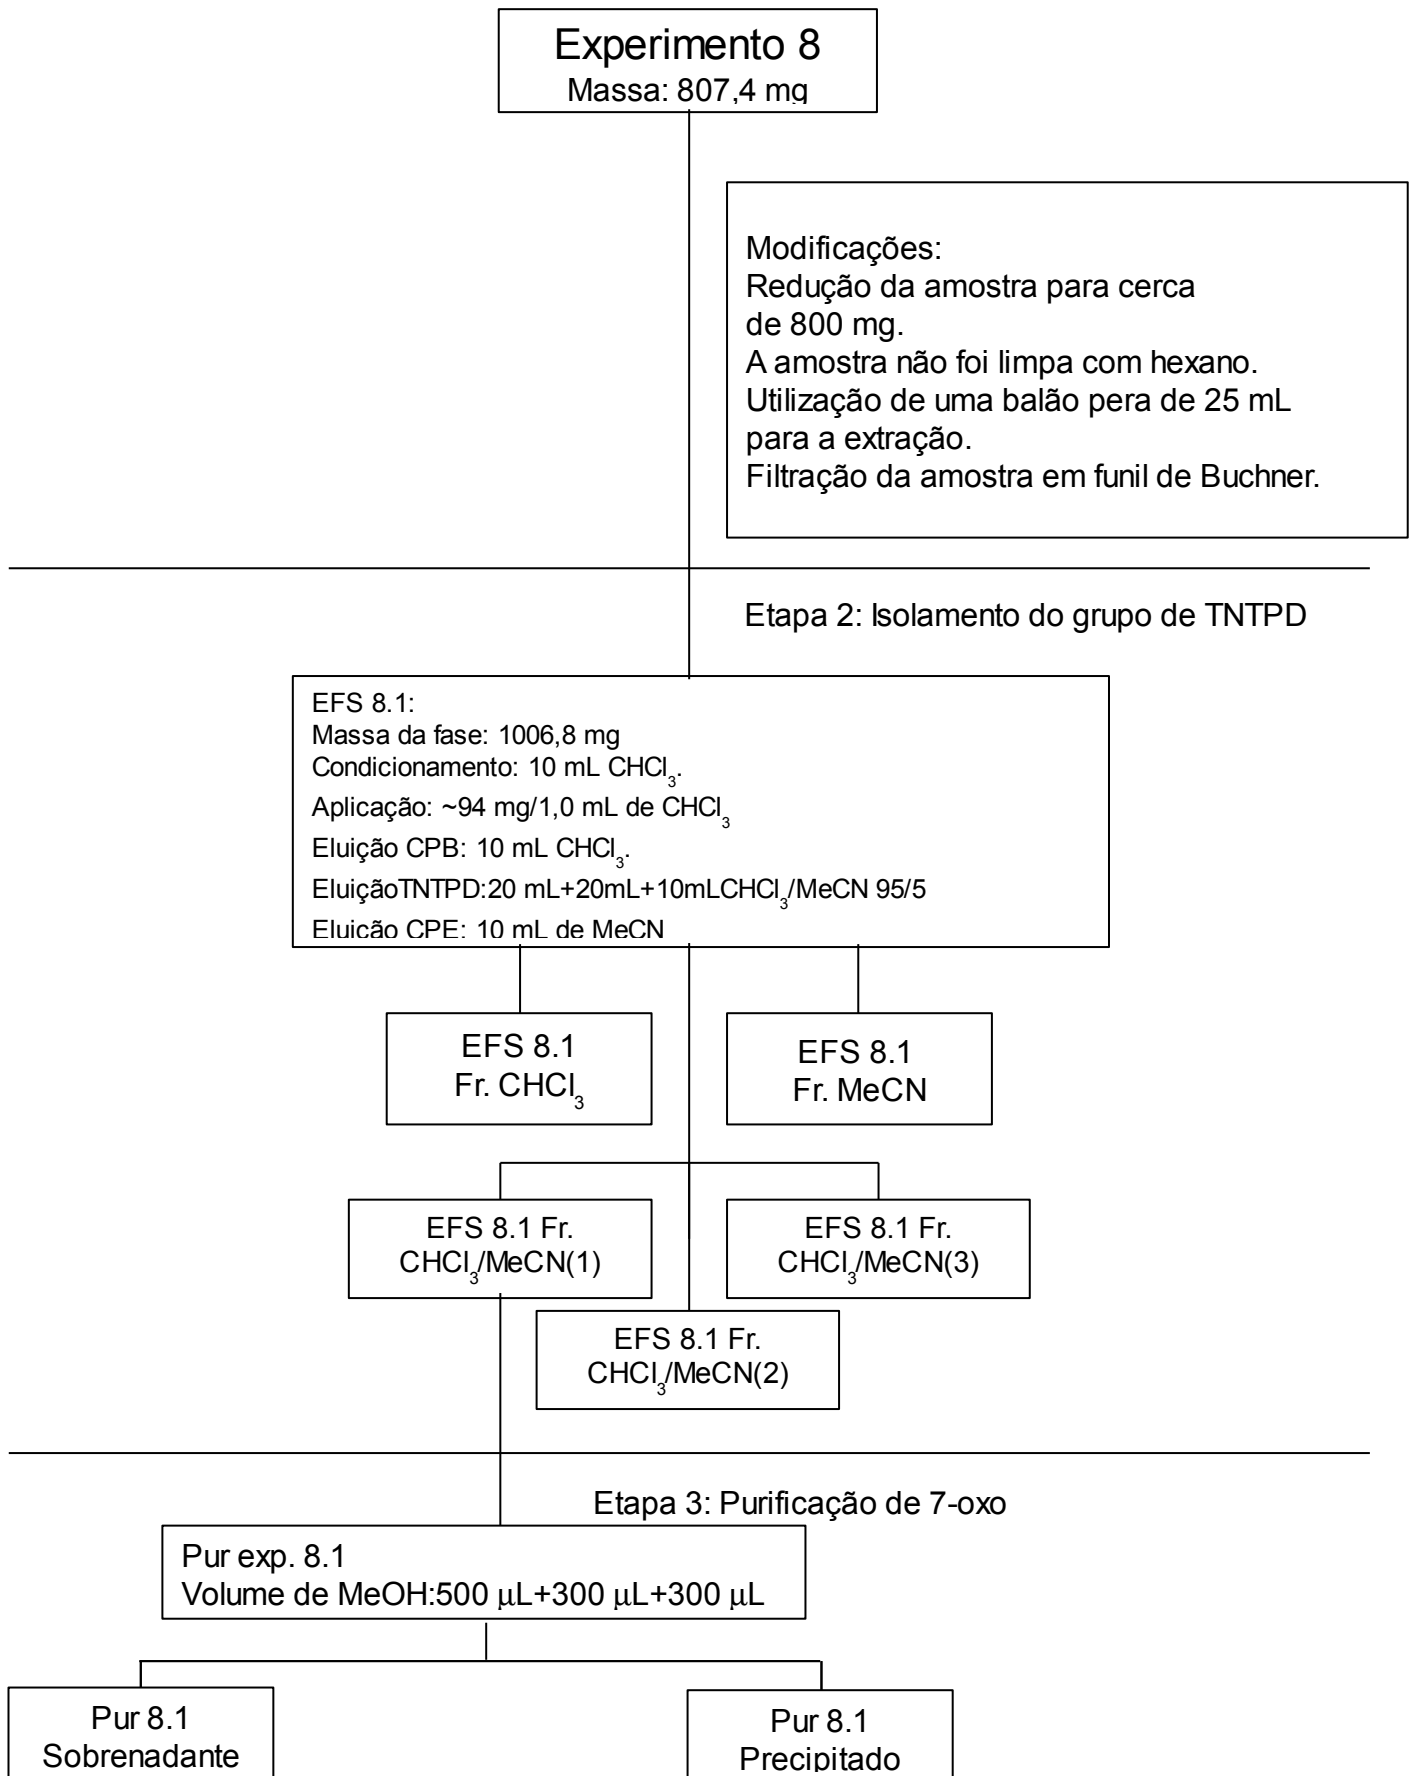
Experimento 8
Massa: 807,4 mg

Modificações:
Redução da amostra para cerca de 800 mg.
A amostra não foi limpa com hexano.
Utilização de uma balão pera de 25 mL para a extração.
Filtração da amostra em funil de Buchner.

Etapa 2: Isolamento do grupo de TNTPD

EFS 8.1:
Massa da fase: 1006,8 mg
Condicionamento: 10 mL $CHCl_3$.
Aplicação: ~94 mg/1,0 mL de $CHCl_3$
Eluição CPB: 10 mL $CHCl_3$.
EluiçãoTNTPD:20 mL+20mL+10mL$CHCl_3$/MeCN 95/5
Eluição CPE: 10 mL de MeCN

EFS 8.1
Fr. $CHCl_3$

EFS 8.1
Fr. MeCN

EFS 8.1 Fr.
$CHCl_3$/MeCN(1)

EFS 8.1 Fr.
$CHCl_3$/MeCN(3)

EFS 8.1 Fr.
$CHCl_3$/MeCN(2)

Etapa 3: Purificação de 7-oxo

Pur exp. 8.1
Volume de MeOH:500 $\mu$L+300 $\mu$L+300 $\mu$L

Pur 8.1
Sobrenadante

Pur 8.1
Precipitado